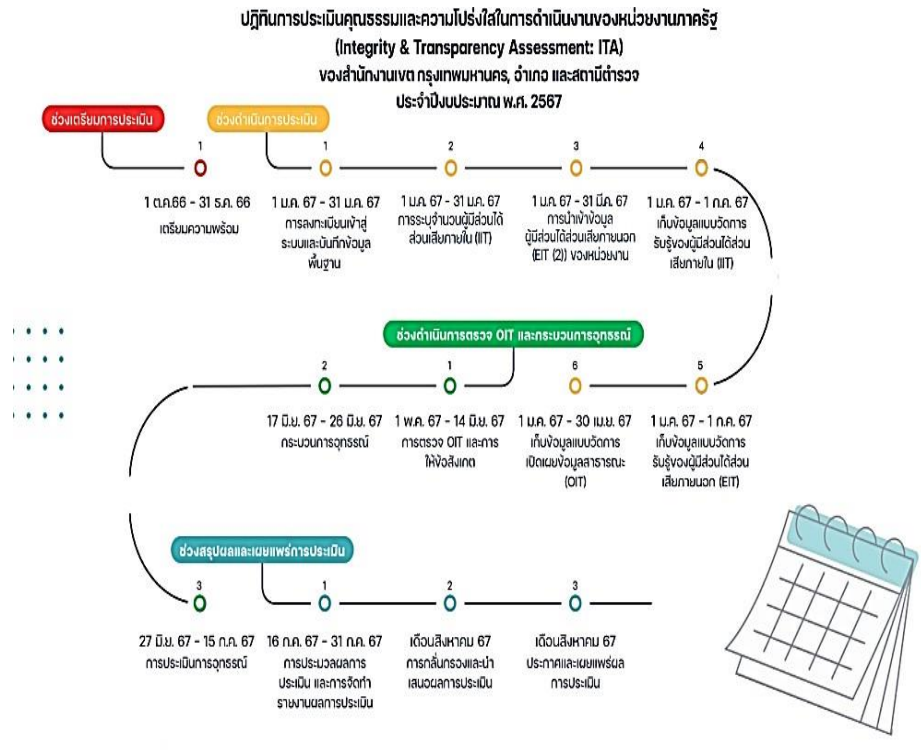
ปฏิทินการประเมินคุณธรรมและความโปร่งใสในการดำเนินงานของหน่วยงานภาครัฐ
(Integrity & Transparency Assessment: ITA)
ของสำนักงานเขต กรุงเทพมหานคร, อำเภอ และสถานีตำรวจ
ประจำปีงบประมาณ พ.ศ. 2567

ช่วงเตรียมการประเมิน

1
1 ต.ค.66 - 31 ธ.ค. 66
เตรียมความพร้อม

ช่วงดำเนินการประเมิน

1
1 ม.ค. 67 - 31 ม.ค. 67
การลงทะเบียนเข้าสู่ระบบและบันทึกข้อมูลพื้นฐาน

2
1 ม.ค. 67 - 31 ม.ค. 67
การระบุจำนวนผู้มีส่วนได้ส่วนเสียภายใน (IIT)

3
1 ม.ค. 67 - 31 มี.ค. 67
การนำเข้าข้อมูลผู้มีส่วนได้ส่วนเสียภายนอก (EIT (2)) ของหน่วยงาน

4
1 ม.ค. 67 - 1 ก.ค. 67
เก็บข้อมูลแบบวัดการรับรู้ของผู้มีส่วนได้ส่วนเสียภายใน (IIT)

5
1 ม.ค. 67 - 1 ก.ค. 67
เก็บข้อมูลแบบวัดการรับรู้ของผู้มีส่วนได้ส่วนเสียภายนอก (EIT)

6
1 ม.ค. 67 - 30 เม.ย. 67
เก็บข้อมูลแบบวัดการเปิดเผยข้อมูลสาธารณะ (OIT)

ช่วงดำเนินการตรวจ OIT และกระบวนการอุทธรณ์

1
1 พ.ค. 67 - 14 มิ.ย. 67
การตรวจ OIT และการให้ข้อสังเกต

2
17 มิ.ย. 67 - 26 มิ.ย. 67
กระบวนการอุทธรณ์

3
27 มิ.ย. 67 - 15 ก.ค. 67
การประเมินการอุทธรณ์

ช่วงสรุปผลและเผยแพร่การประเมิน

1
16 ก.ค. 67 - 31 ก.ค. 67
การประมวลผลการประเมิน และการจัดทำรายงานผลการประเมิน

2
เดือนสิงหาคม 67
การกลั่นกรองและนำเสนอผลการประเมิน

3
เดือนสิงหาคม 67
ประกาศและเผยแพร่ผลการประเมิน